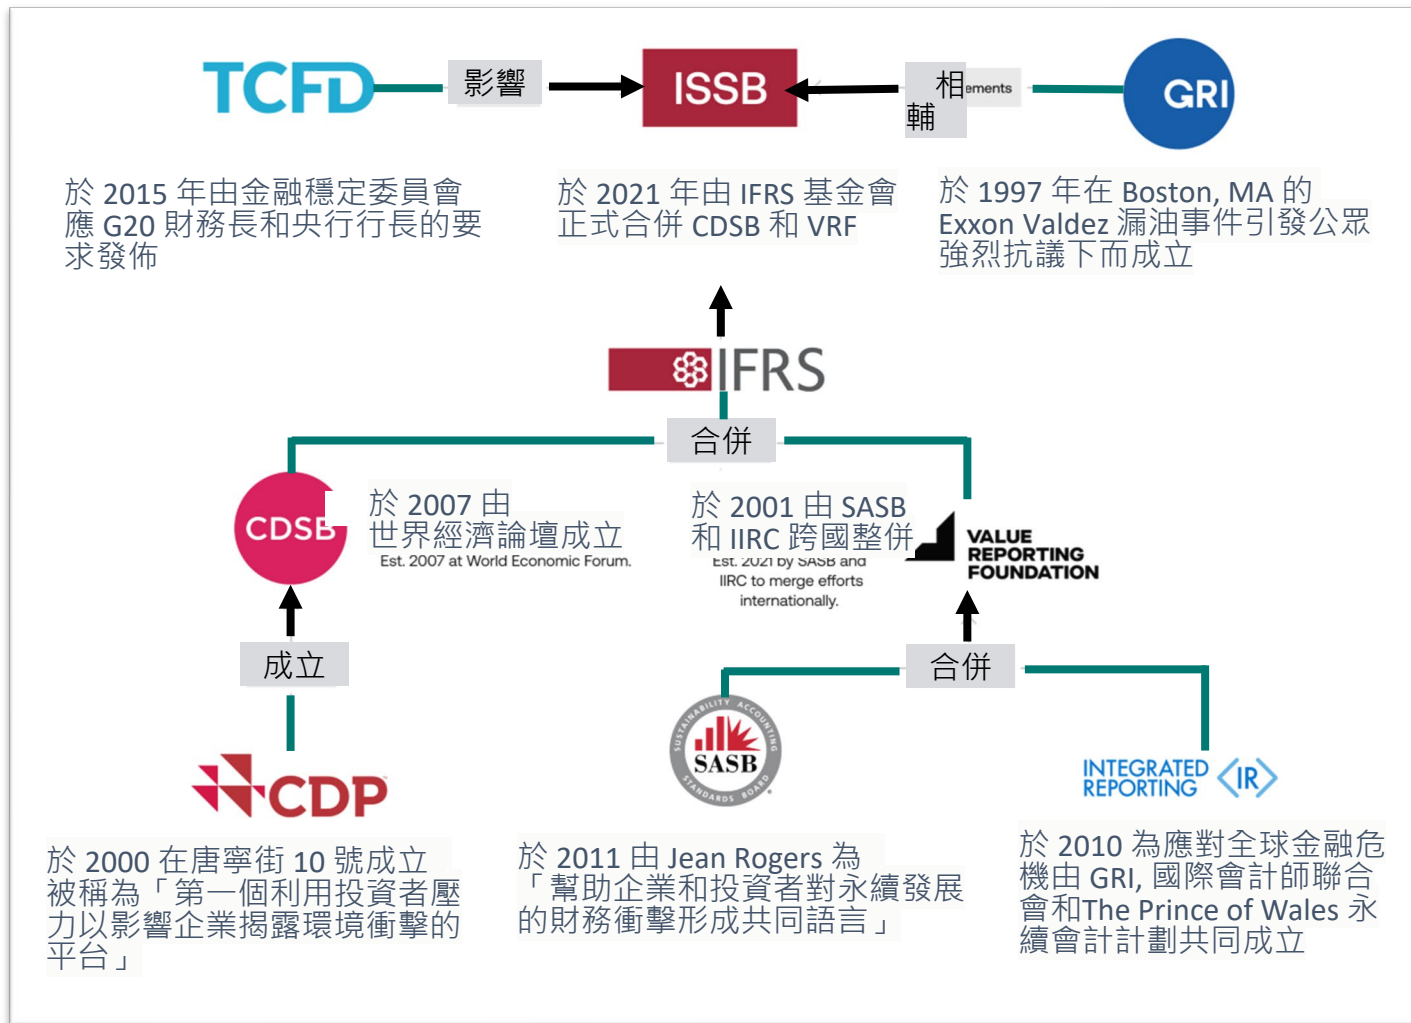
TCFD 影響 ISSB 相輔 ements GRI

於 2015 年由金融穩定委員會應 G20 財務長和央行行長的要求發佈

於 2021 年由 IFRS 基金會正式合併 CDSB 和 VRF

於 1997 年在 Boston, MA 的 Exxon Valdez 漏油事件引發公眾強烈抗議下而成立

IFRS

合併

CDSB

於 2007 由世界經濟論壇成立
Est. 2007 at World Economic Forum.

於 2001 由 SASB 和 IIRC 跨國整併
Est. 2021 by SASB and IIRC to merge efforts internationally.

VALUE REPORTING FOUNDATION

成立

合併

CDP

SUSTAINABILITY ACCOUNTING SASB STANDARDS BOARD

INTEGRATED REPORTING IR

於 2000 在唐寧街 10 號成立被稱為「第一個利用投資者壓力以影響企業揭露環境衝擊的平台」

於 2011 由 Jean Rogers 為「幫助企業和投資者對永續發展的財務衝擊形成共同語言」

於 2010 為應對全球金融危機由 GRI, 國際會計師聯合會和The Prince of Wales 永續會計計劃共同成立